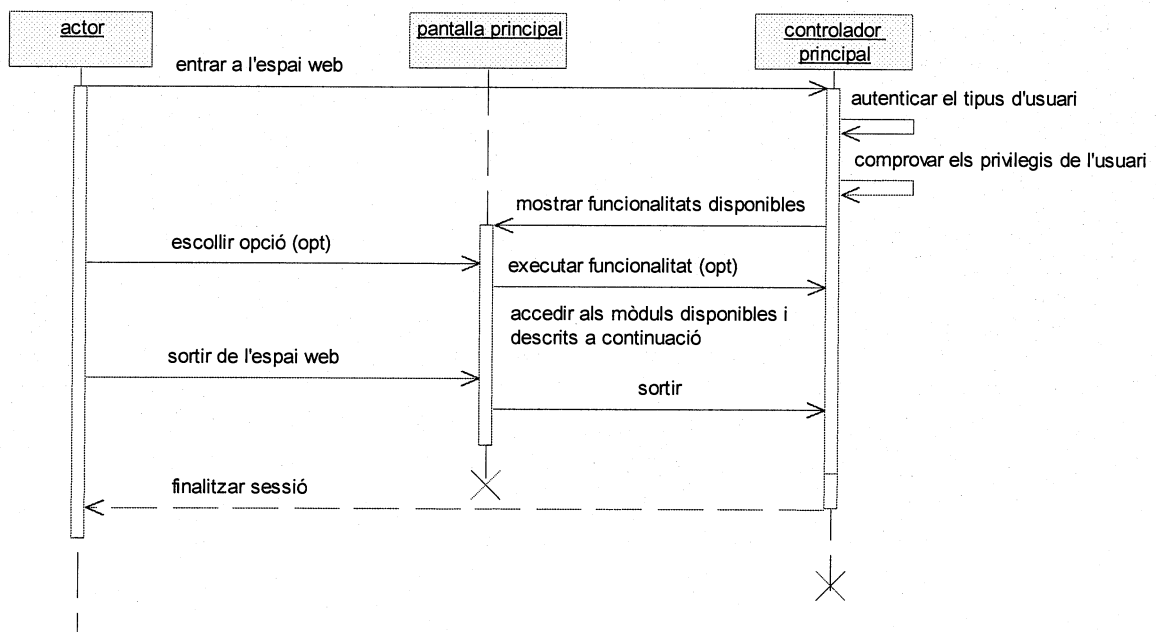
actor

pantalla principal

controlador principal

entrar a l'espai web

autenticar el tipus d'usuari

comprovar els privilegis de l'usuari

mostrar funcionalitats disponibles

escollir opció (opt)

executar funcionalitat (opt)

accedir als mòduls disponibles i descrits a continuació

sortir de l'espai web

sortir

finalitzar sessió